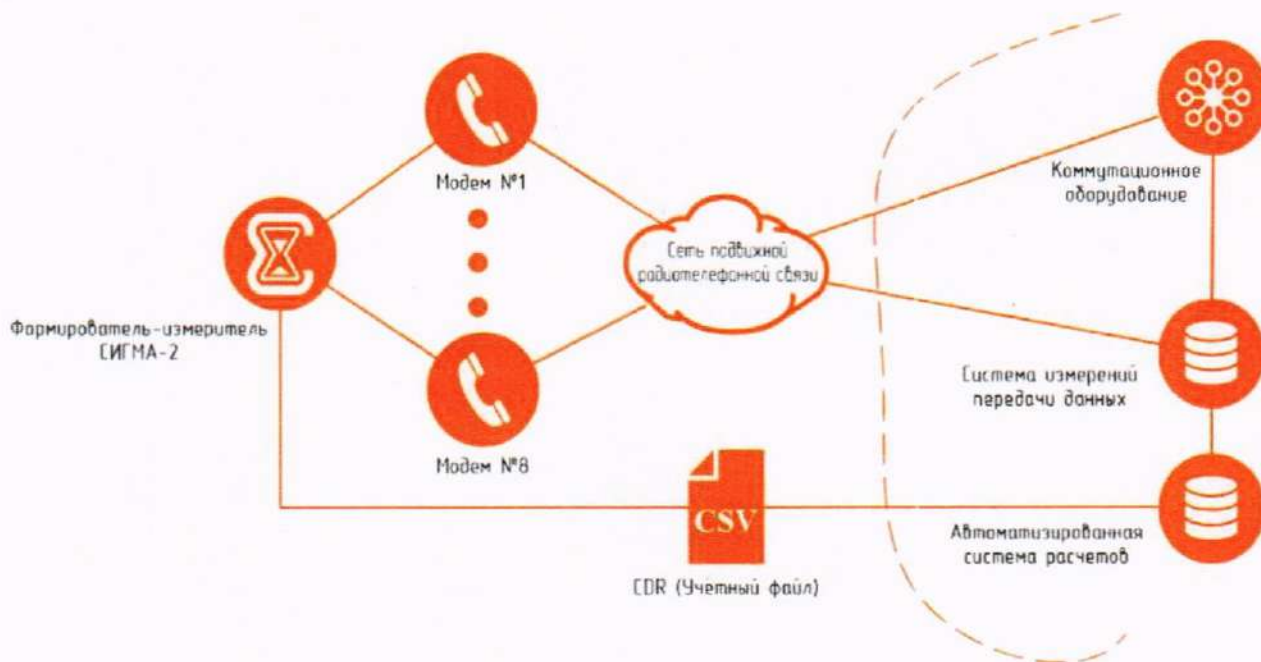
Модем №1

Модем №8

Формирователь-измеритель СИГМА-2

Сеть подвижной радиотелефонной связи

Коммутационное оборудование

Система измерений передачи данных

Автоматизированная система расчетов

CSV

CDR (Учетный файл)